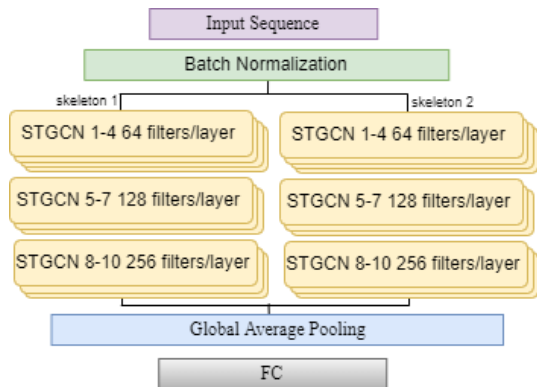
Input Sequence

Batch Normalization

skeleton 1

skeleton 2

STGCN 1-4 64 filters/layer

STGCN 5-7 128 filters/layer

STGCN 8-10 256 filters/layer

STGCN 1-4 64 filters/layer

STGCN 5-7 128 filters/layer

STGCN 8-10 256 filters/layer

Global Average Pooling

FC